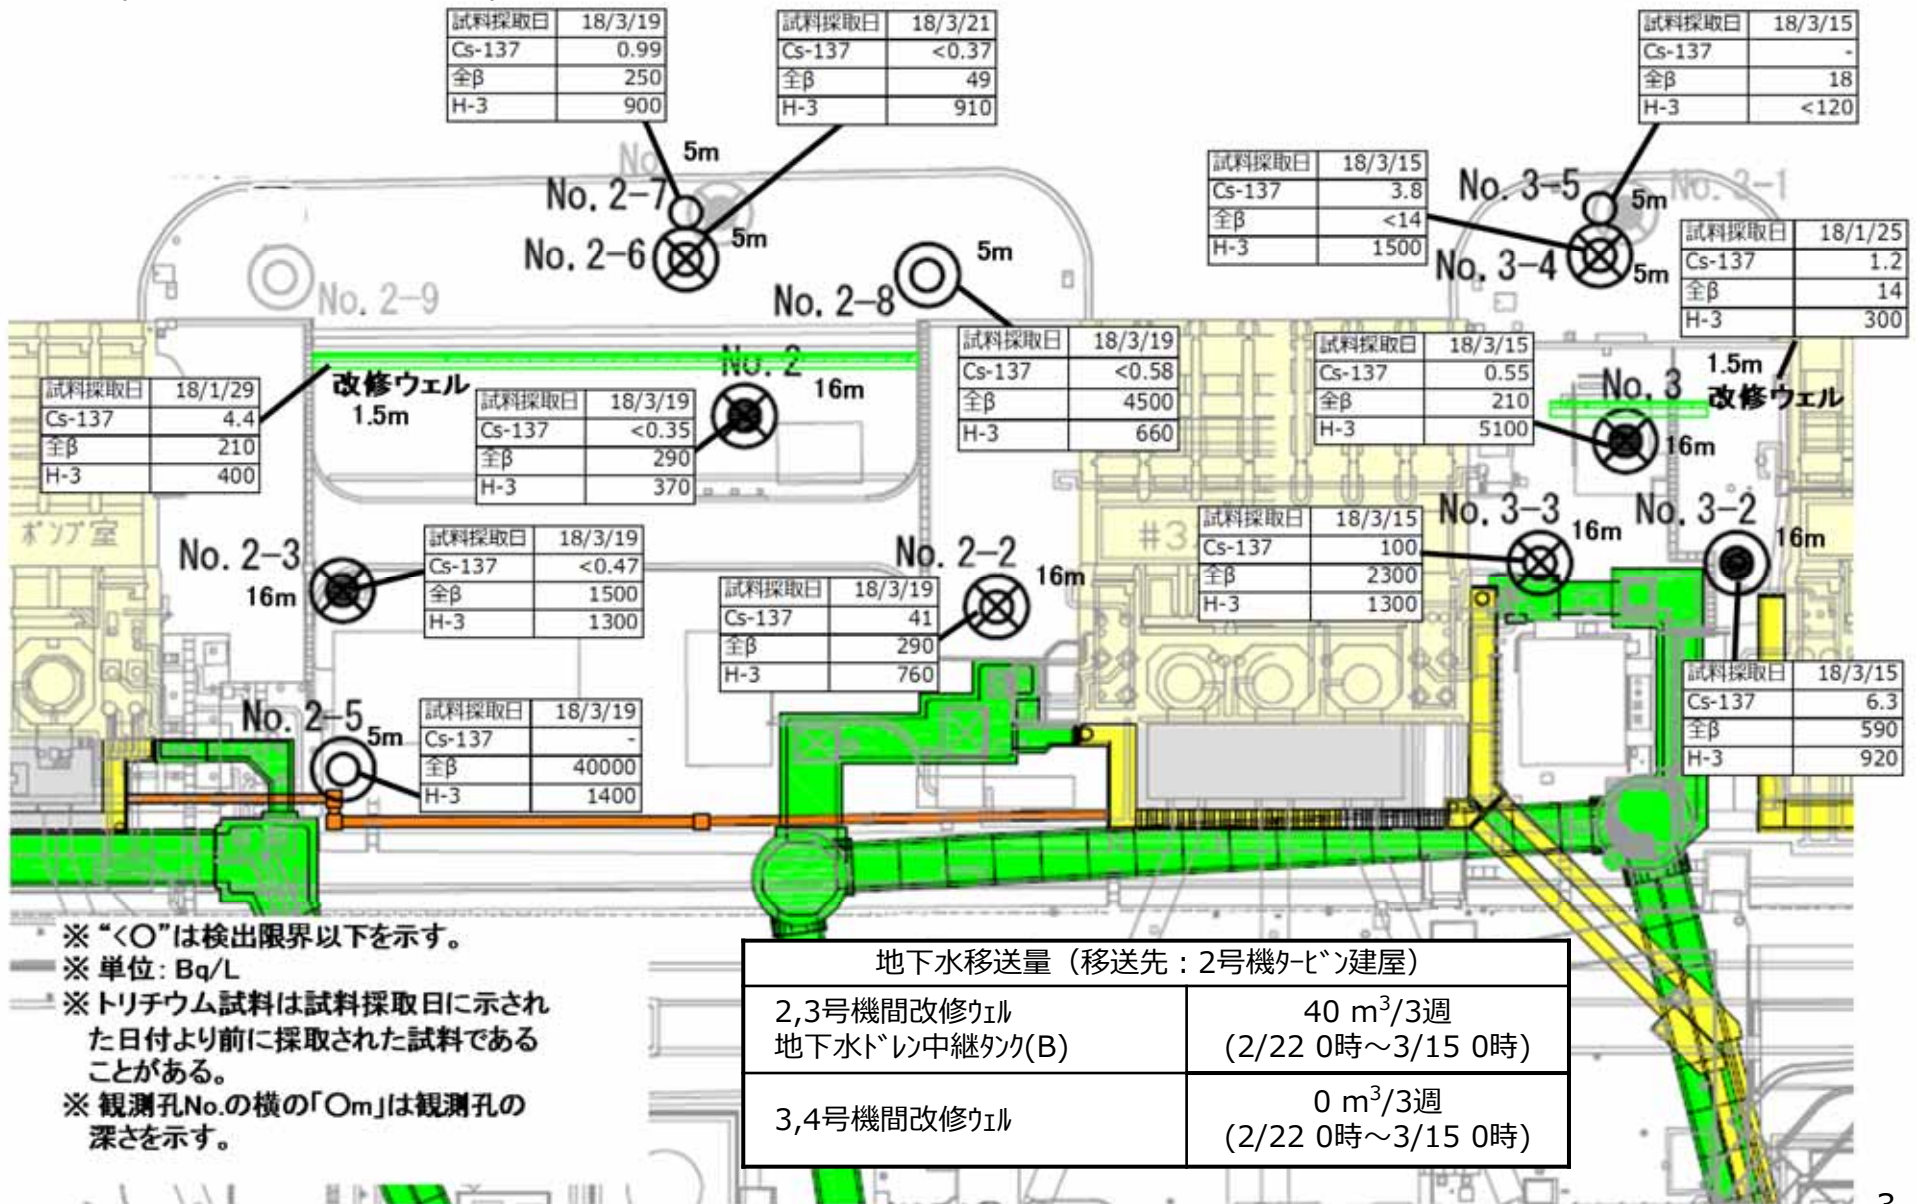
| 試料採取日 | 18/3/19 |
|---|---|
| Cs-137 | 0.99 |
| 全β | 250 |
| H-3 | 900 |

| 試料採取日 | 18/3/21 |
|---|---|
| Cs-137 | <0.37 |
| 全β | 49 |
| H-3 | 910 |

| 試料採取日 | 18/3/15 |
|---|---|
| Cs-137 | - |
| 全β | 18 |
| H-3 | <120 |

5m
No. 2-7
No. 2-6
5m

| 試料採取日 | 18/3/15 |
|---|---|
| Cs-137 | 3.8 |
| 全β | <14 |
| H-3 | 1500 |

No. 3-5
5m
No. 3-1
No. 3-4
5m

| 試料採取日 | 18/1/25 |
|---|---|
| Cs-137 | 1.2 |
| 全β | 14 |
| H-3 | 300 |

No. 2-9
No. 2-8
5m

| 試料採取日 | 18/3/19 |
|---|---|
| Cs-137 | <0.58 |
| 全β | 4500 |
| H-3 | 660 |

| 試料採取日 | 18/3/15 |
|---|---|
| Cs-137 | 0.55 |
| 全β | 210 |
| H-3 | 5100 |

1.5m
改修ウェル
No. 3
16m

| 試料採取日 | 18/1/29 |
|---|---|
| Cs-137 | 4.4 |
| 全β | 210 |
| H-3 | 400 |

改修ウェル
1.5m

| 試料採取日 | 18/3/19 |
|---|---|
| Cs-137 | <0.35 |
| 全β | 290 |
| H-3 | 370 |

No. 2
16m

ポンプ室
No. 2-3
16m

| 試料採取日 | 18/3/19 |
|---|---|
| Cs-137 | <0.47 |
| 全β | 1500 |
| H-3 | 1300 |

No. 2-2
16m

| 試料採取日 | 18/3/19 |
|---|---|
| Cs-137 | 41 |
| 全β | 290 |
| H-3 | 760 |

#3

| 試料採取日 | 18/3/15 |
|---|---|
| Cs-137 | 100 |
| 全β | 2300 |
| H-3 | 1300 |

No. 3-3
16m
No. 3-2
16m

| 試料採取日 | 18/3/15 |
|---|---|
| Cs-137 | 6.3 |
| 全β | 590 |
| H-3 | 920 |

No. 2-5
5m

| 試料採取日 | 18/3/19 |
|---|---|
| Cs-137 | - |
| 全β | 40000 |
| H-3 | 1400 |

※ "<○"は検出限界以下を示す。
※ 単位: Bq/L
※ トリチウム試料は試料採取日に示された日付より前に採取された試料であることがある。
※ 観測孔No.の横の「○m」は観測孔の深さを示す。

| 地下水移送量（移送先：2号機ﾀｰﾋﾞﾝ建屋） | |
|---|---|
| 2,3号機間改修ｳｪﾙ 地下水ﾄﾞﾚﾝ中継ﾀﾝｸ(B) | 40 m$^3$/3週 (2/22 0時～3/15 0時) |
| 3,4号機間改修ｳｪﾙ | 0 m$^3$/3週 (2/22 0時～3/15 0時) |

3